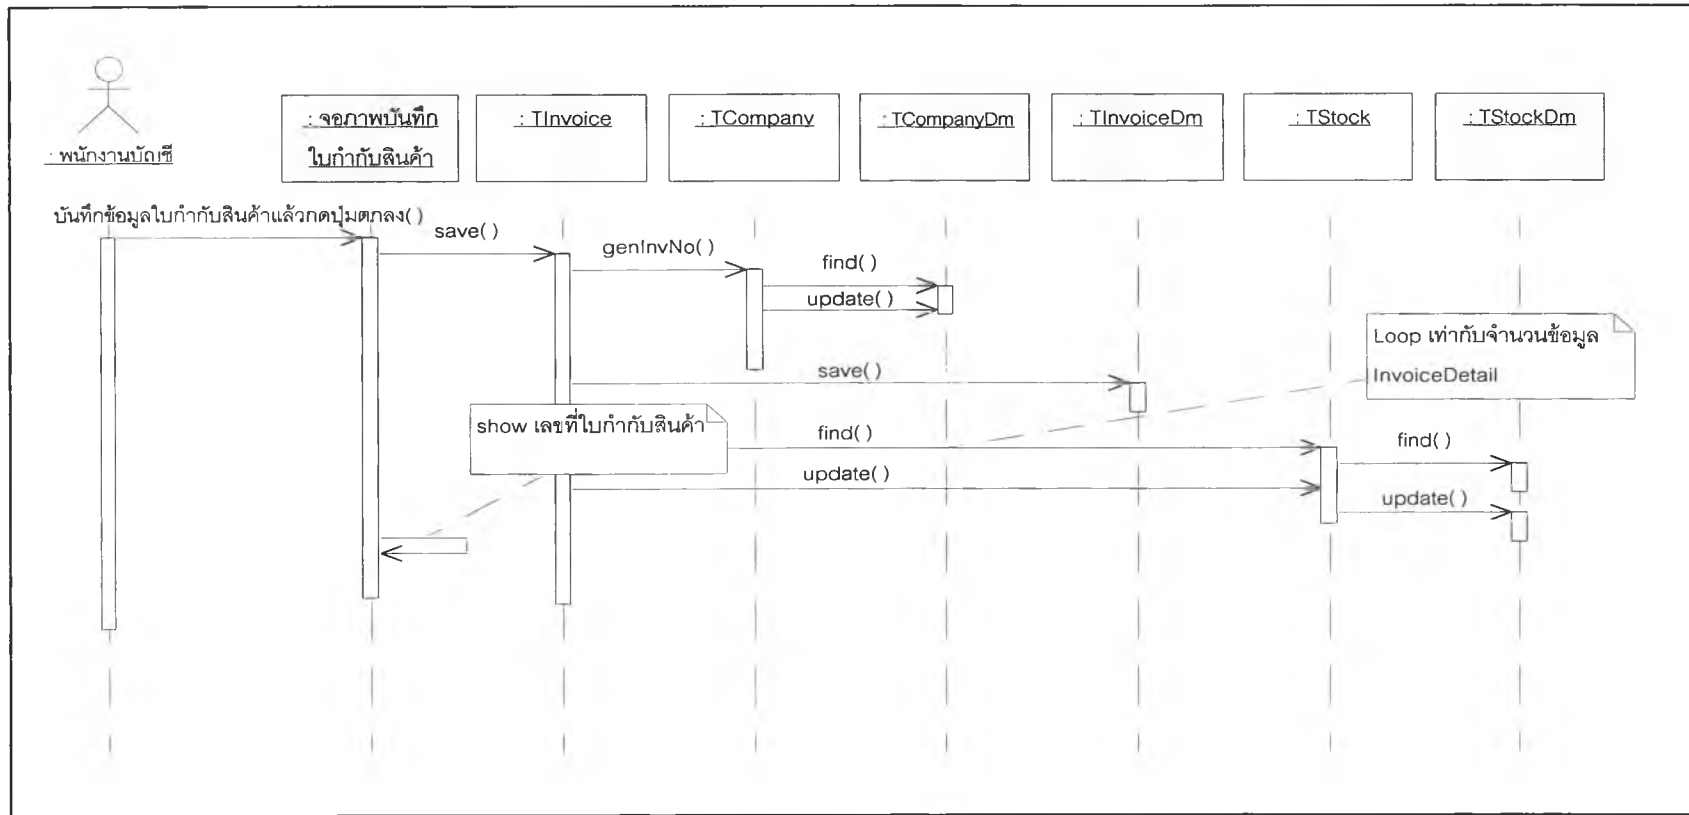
: พนักงานบัญชี

: จอภาพบันทึก ใบกำกับสินค้า

: TInvoice

: TCompany

: TCompanyDm

: TInvoiceDm

: TStock

: TStockDm

บันทึกข้อมูลใบกำกับสินค้าแล้วกดปุ่มตกลง( )

save( )

genInvNo( )

find( )

update( )

save( )

Loop เท่ากับจำนวนข้อมูล InvoiceDetail

show เลขที่ใบกำกับสินค้า

find( )

find( )

update( )

update( )